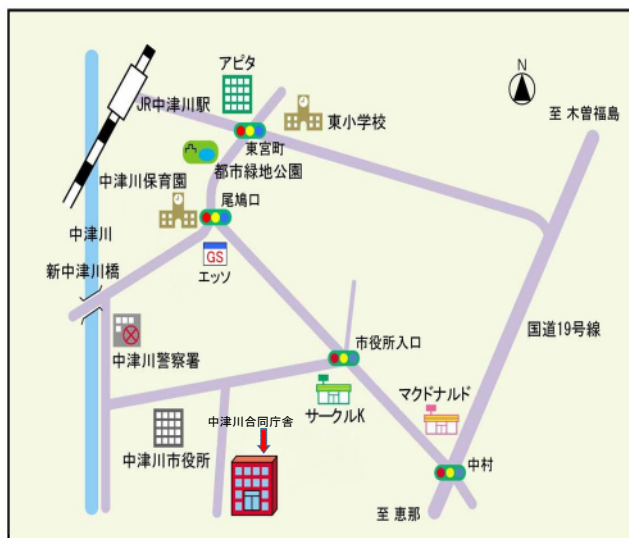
アピタ
JR中津川駅
東小学校
N
至 木曽福島
東宮町
都市緑地公園
中津川保育園
尾鳩口
中津川
GS
エッソ
新中津川橋
国道19号線
中津川警察署
市役所入口
マクドナルド
サークルK
中津川合同庁舎
中津川市役所
中村
至 恵那